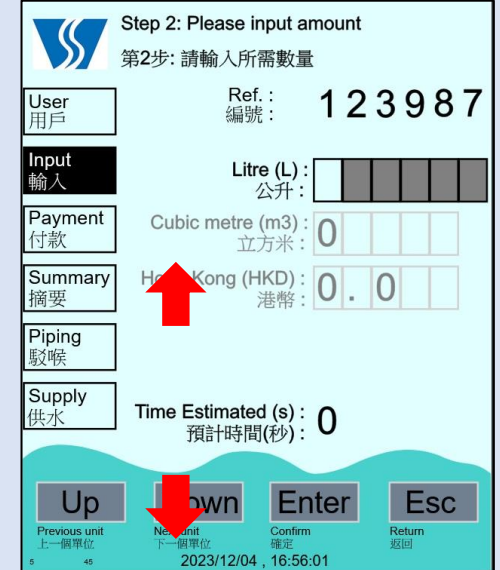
Step 2: Please input amount
第2步: 請輸入所需數量

User
用戶

Input
輸入

Payment
付款

Summary
摘要

Piping
駁喉

Supply
供水

Ref. :
編號 :
123987

Litre (L) :
公升 :

Cubic metre (m3) :
立方米 :
0

Ho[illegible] Kong (HKD) :
港幣 :
0 . 0

Time Estimated (s) :
預計時間(秒) :
0

Up
Previous unit
上一個單位

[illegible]own
Ne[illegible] unit
下一個單位

Enter
Confirm
確定

Esc
Return
返回

5 45 2023/12/04 , 16:56:01